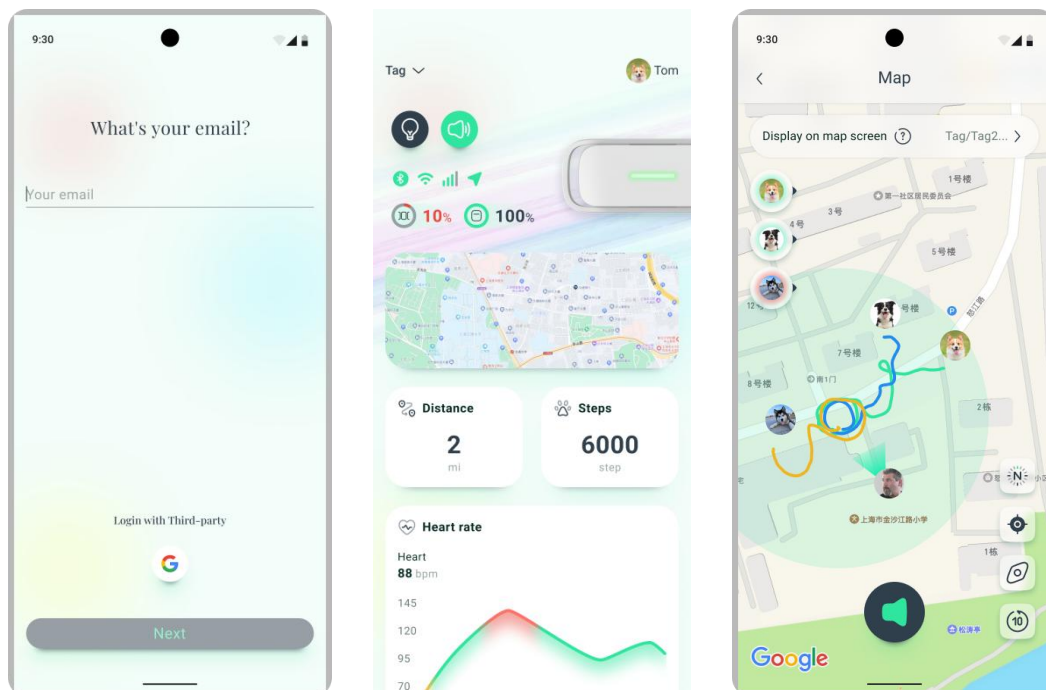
9:30

What's your email?

Your email

Login with Third-party

G

Next

Tag

Tom

10%

100%

Distance

2

mi

Steps

6000

step

Heart rate

Heart

88 bpm

145

120

95

70

9:30

Map

Display on map screen

Tag/Tag2...

1号楼

第一社区居民委员会

3号

4号

5号楼

12号

号楼

7号楼

8号楼

南1门

2栋

N

上海市金沙江路小学

1栋

松涛亭

10

Google